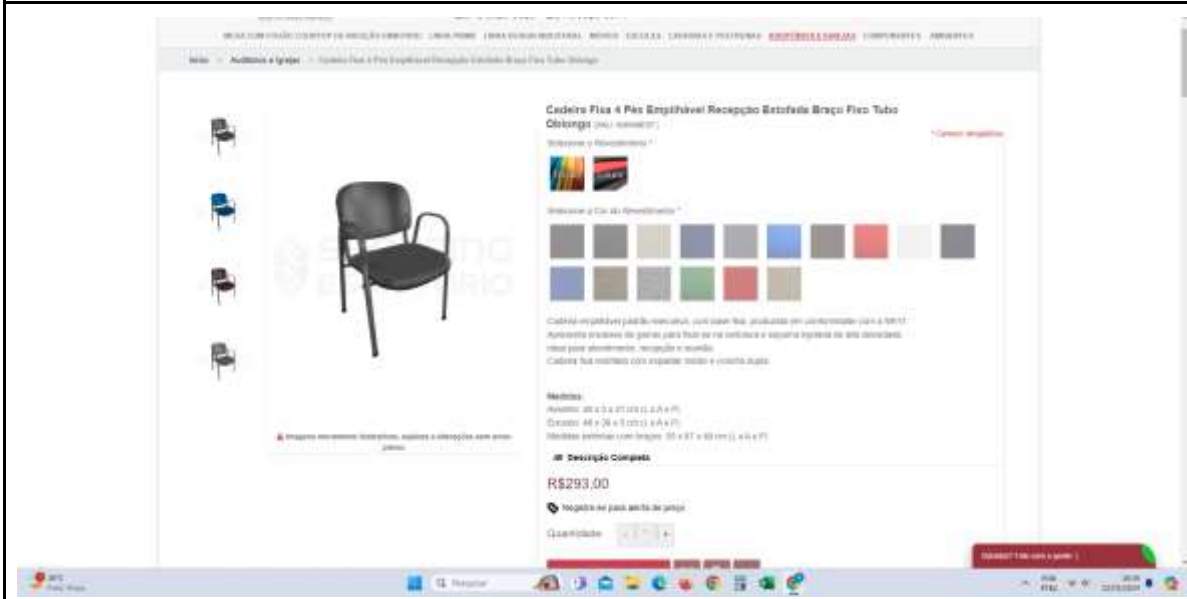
Início > Auditórios e Igrejas > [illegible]

Cadeira Fixa 4 Pés Empilhável Recepção Estofada Braço Fixo Tubo Oblongo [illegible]

* Campos obrigatórios

Selecione o Revestimento *

Selecione a Cor do Revestimento *

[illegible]

Medidas:
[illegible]
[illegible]
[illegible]

Imagens meramente ilustrativas, sujeitas a alterações sem aviso prévio.

Descrição Completa

R$293,00

Registre-se para alerta de preço

Quantidade - 1 +

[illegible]

Pesquisar